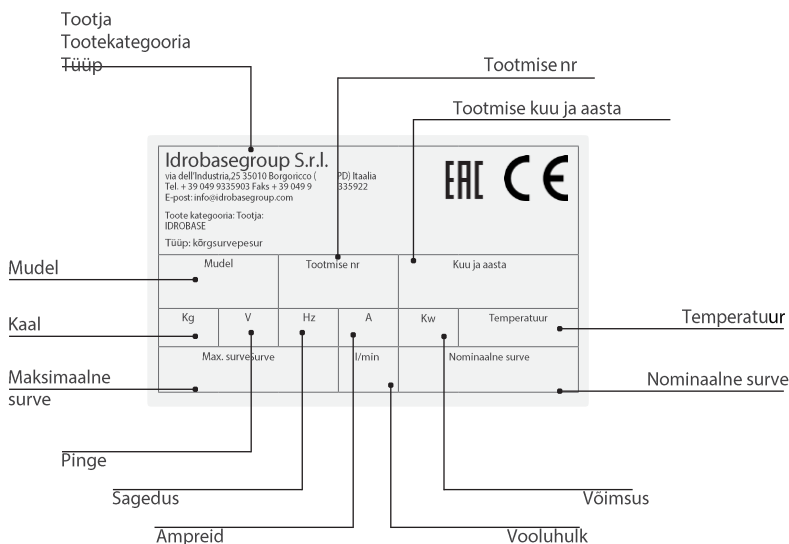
Tootja
Tootekategooria
Tüüp

Tootmise nr

Tootmise kuu ja aasta

Idrobasegroup S.r.l.
via dell'Industria,25 35010 Borgoricco (PD) Itaalia
Tel. + 39 049 9335903 Faks + 39 049 9335922
E-post: info@idrobasegroup.com

Toote kategooria: Tootja:
IDROBASE

Tüüp: kõrgsurvepesur

EAC CE

| Mudel | | Tootmise nr | | Kuu ja aasta | |
|---|---|---|---|---|---|
| Kg | V | Hz | A | Kw | Temperatuur |
| Max. survesurve | | | l/min | Nominaalne surve | |

Mudel

Kaal

Temperatuur

Maksimaalne surve

Nominaalne surve

Pinge

Sagedus

Võimsus

Ampreid

Vooluhulk